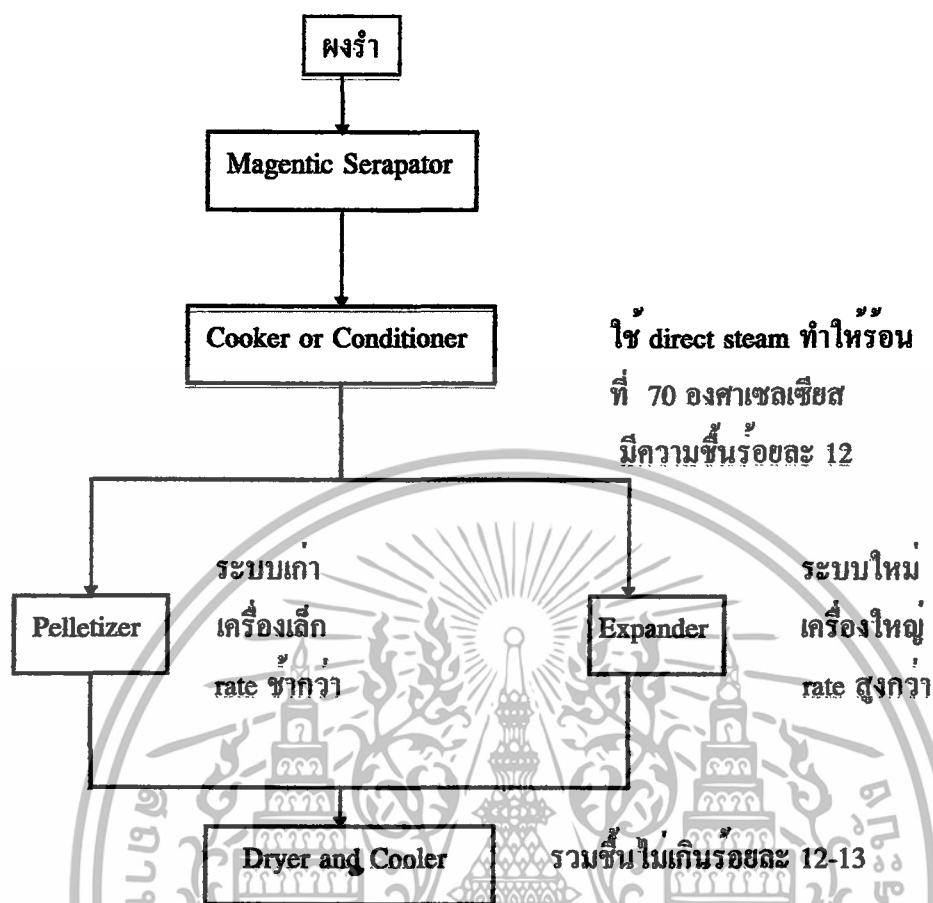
ผงรำ

Magentic Serapator

Cooker or Conditioner

ใช้ direct steam ทำให้ร้อน ที่ 70 องศาเซลเซียส มีความชื้นร้อยละ 12

Pelletizer

ระบบเก่า เครื่องเล็ก rate ช้ากว่า

Expander

ระบบใหม่ เครื่องใหญ่ rate สูงกว่า

Dryer and Cooler

รวมชื้นไม่เกินร้อยละ 12-13